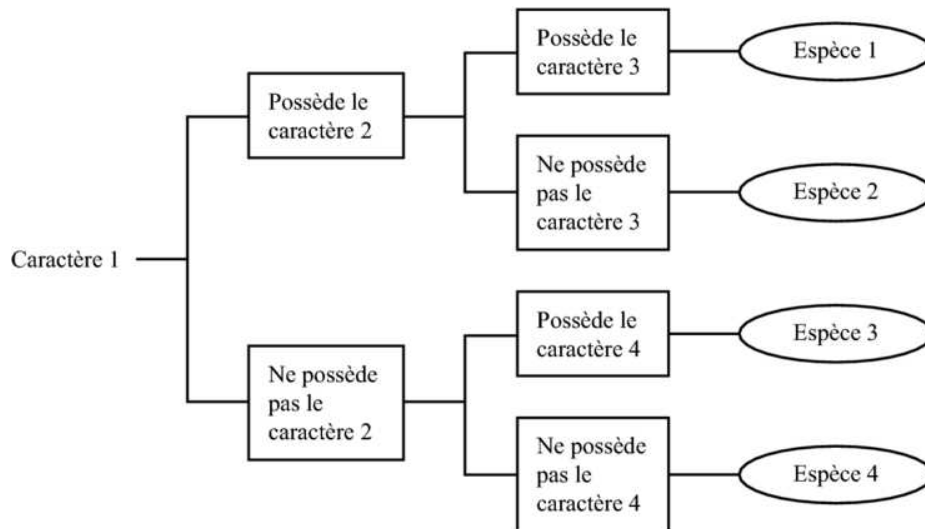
Caractère 1

Possède le caractère 2

Possède le caractère 3

Espèce 1

Ne possède pas le caractère 3

Espèce 2

Ne possède pas le caractère 2

Possède le caractère 4

Espèce 3

Ne possède pas le caractère 4

Espèce 4